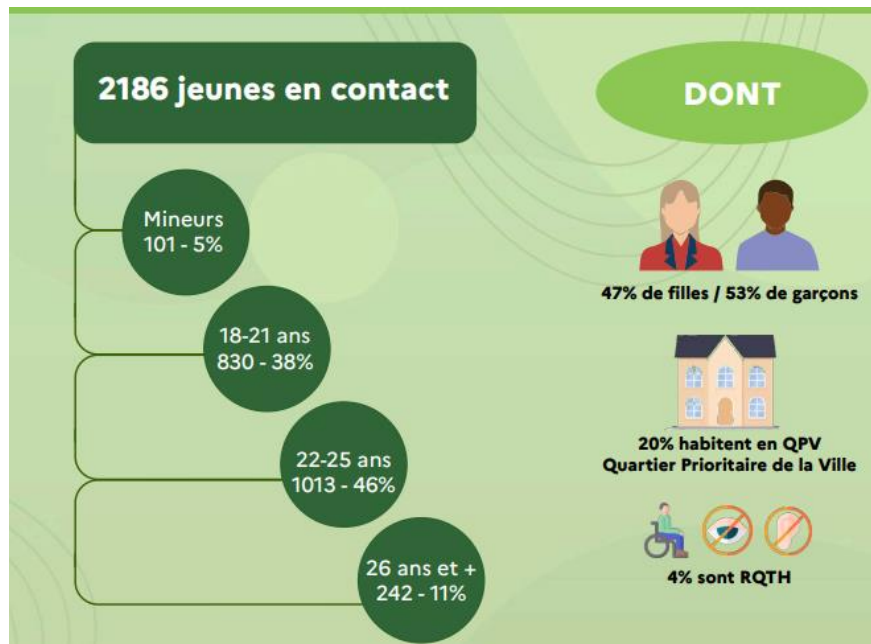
2186 jeunes en contact

Mineurs
101 - 5%

18-21 ans
830 - 38%

22-25 ans
1013 - 46%

26 ans et +
242 - 11%

DONT

47% de filles / 53% de garçons

20% habitent en QPV
Quartier Prioritaire de la Ville

4% sont RQTH